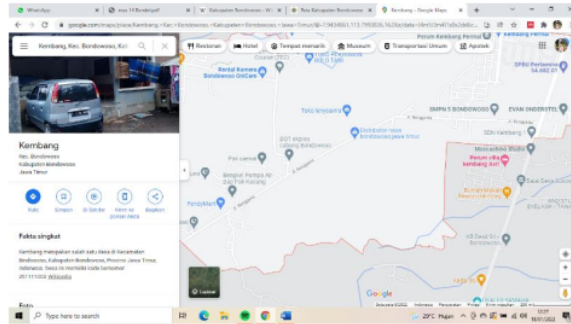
WhatsApp
Kabupaten Bondowoso – W
Peta Kabupaten Bondowoso
Kembang - Google Maps

google.com/maps/place/Kembang,+Kec.+Bondowoso,+Kabupaten+Bondowoso,+Jawa+Timur/@-7.9

Kembang, Kec. Bondowoso, Kab

Restoran
Hotel
Tempat menarik
Museum
Transportasi Umum
Apotek

Kembang
Kec. Bondowoso
Kabupaten Bondowoso
Jawa Timur

Rute
Simpan
Di Sekitar
Kirim ke ponsel Anda
Bagikan

Fakta singkat
Kembang merupakan salah satu desa di Kecamatan Bondowoso, Kabupaten Bondowoso, Provinsi Jawa Timur, Indonesia. Desa ini memiliki kode Pos
Wikipedia

Foto

Rental Kamera Bondowoso GoCam
Toko lengkapnya
Distributor roko Bondowoso Jawa Timur
SMPN 5 BONDOWOSO
EVAN UNDERSTEL
SDN Kembang
BOY elpiji lengkap
Pos ojek
Bengkel Pompa Air
PondyMart
Perum elite kembang asri
Perum Kembang Permai
SPBU Pertamina
Lapisan
Google
Data peta ©2022
Indonesia
Persyaratan
Privasi
Kirim Masukan

Ketik di sini untuk mencari
29°C Hujan
13:37
18/01/2022